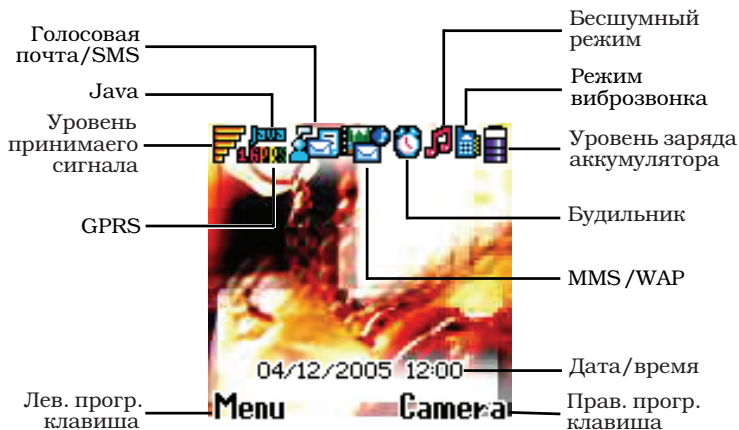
Голосовая почта/SMS

Java

Уровень принимаего сигнала

GPRS

Бесшумный режим

Режим виброзвонка

Уровень заряда аккумулятора

Будильник

MMS /WAP

04/12/2005 12:00

Дата/время

Лев. прогр. клавиша

Menu

Camera

Прав. прогр. клавиша